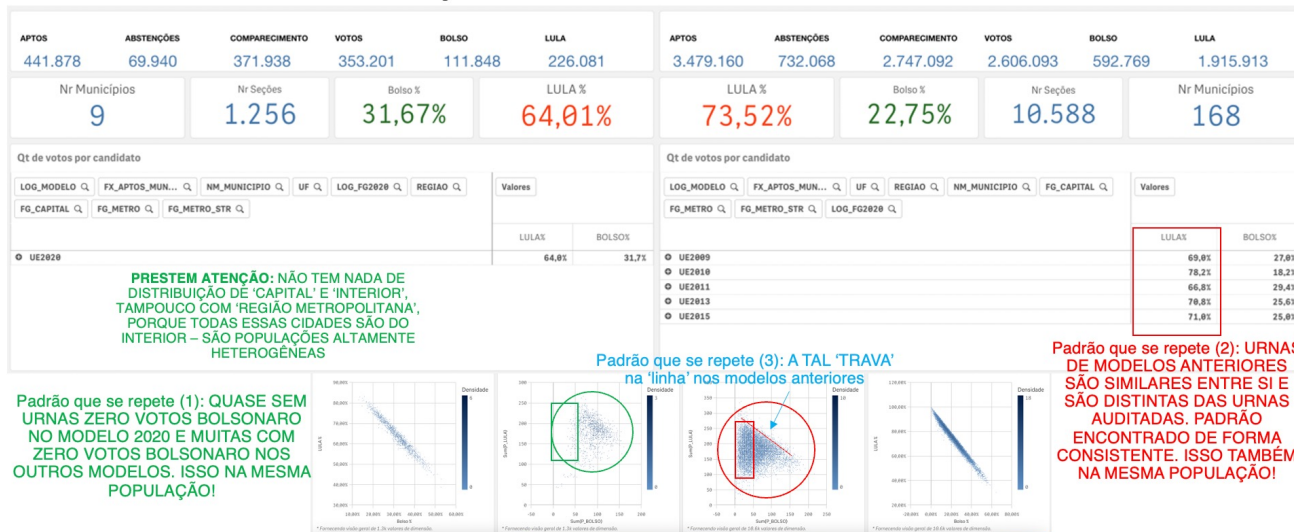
| APTOS | ABSTENÇÕES | COMPARECIMENTO | VOTOS | BOLSO | LULA |
|---|---|---|---|---|---|
| 441.878 | 69.940 | 371.938 | 353.201 | 111.848 | 226.081 |

Nr Municípios
9

Nr Seções
1.256

Bolso %
31,67%

LULA %
64,01%

Qt de votos por candidato

LOG_MODELO FX_APTOS_MUN... NM_MUNICIPIO UF LOG_FG2020 REGIAO FG_CAPITAL FG_METRO FG_METRO_STR

Valores

| | LULA% | BOLSO% |
|---|---|---|
| UE2020 | 64,0% | 31,7% |

PRESTEM ATENÇÃO: NÃO TEM NADA DE DISTRIBUIÇÃO DE 'CAPITAL' E 'INTERIOR', TAMPOUCO COM 'REGIÃO METROPOLITANA', PORQUE TODAS ESSAS CIDADES SÃO DO INTERIOR – SÃO POPULAÇÕES ALTAMENTE HETEROGÊNEAS

| APTOS | ABSTENÇÕES | COMPARECIMENTO | VOTOS | BOLSO | LULA |
|---|---|---|---|---|---|
| 3.479.160 | 732.068 | 2.747.092 | 2.606.093 | 592.769 | 1.915.913 |

LULA %
73,52%

Bolso %
22,75%

Nr Seções
10.588

Nr Municípios
168

Qt de votos por candidato

LOG_MODELO FX_APTOS_MUN... UF REGIAO NM_MUNICIPIO FG_CAPITAL FG_METRO FG_METRO_STR LOG_FG2020

Valores

| | LULA% | BOLSO% |
|---|---|---|
| UE2009 | 69,0% | 27,0% |
| UE2010 | 78,2% | 18,2% |
| UE2011 | 66,8% | 29,4% |
| UE2013 | 70,8% | 25,6% |
| UE2015 | 71,0% | 25,0% |

Padrão que se repete (2): URNAS DE MODELOS ANTERIORES SÃO SIMILARES ENTRE SI E SÃO DISTINTAS DAS URNAS AUDITADAS. PADRÃO ENCONTRADO DE FORMA CONSISTENTE. ISSO TAMBÉM NA MESMA POPULAÇÃO!

Padrão que se repete (3): A TAL 'TRAVA' na 'linha' nos modelos anteriores

Padrão que se repete (1): QUASE SEM URNAS ZERO VOTOS BOLSONARO NO MODELO 2020 E MUITAS COM ZERO VOTOS BOLSONARO NOS OUTROS MODELOS. ISSO NA MESMA POPULAÇÃO!

Densidade
LULA %
Bolso %
Sum(P_LULA)
Sum(P_BOLSO)